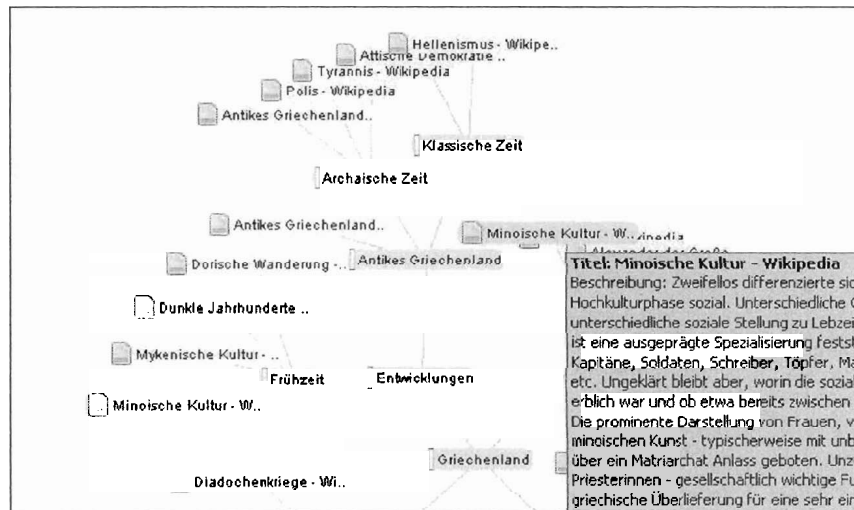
Hellenismus - Wikipe..
Attische Demokratie ..
Tyrannis - Wikipedia
Polis - Wikipedia
Antikes Griechenland..
Klassische Zeit
Archaische Zeit
Antikes Griechenland..
Minoische Kultur - W..
Dorische Wanderung -..
Antikes Griechenland
Dunkle Jahrhunderte ..
Mykenische Kultur - ..
Frühzeit
Entwicklungen
Minoische Kultur - W..
Diadochenkriege - Wi..
Griechenland

Titel: Minoische Kultur - Wikipedia
Beschreibung: Zweifellos differenzierte si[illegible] Hochkulturphase sozial. Unterschiedliche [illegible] unterschiedliche soziale Stellung zu Lebzei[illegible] ist eine ausgeprägte Spezialisierung festst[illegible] Kapitäne, Soldaten, Schreiber, Töpfer, M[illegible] etc. Ungeklärt bleibt aber, worin die sozia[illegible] erblich war und ob etwa bereits zwischen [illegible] Die prominente Darstellung von Frauen, v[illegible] minoischen Kunst - typischerweise mit unb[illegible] über ein Matriarchat Anlass geboten. Unz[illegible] Priesterinnen - gesellschaftlich wichtige Fu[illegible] griechische Überlieferung für eine sehr ei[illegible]